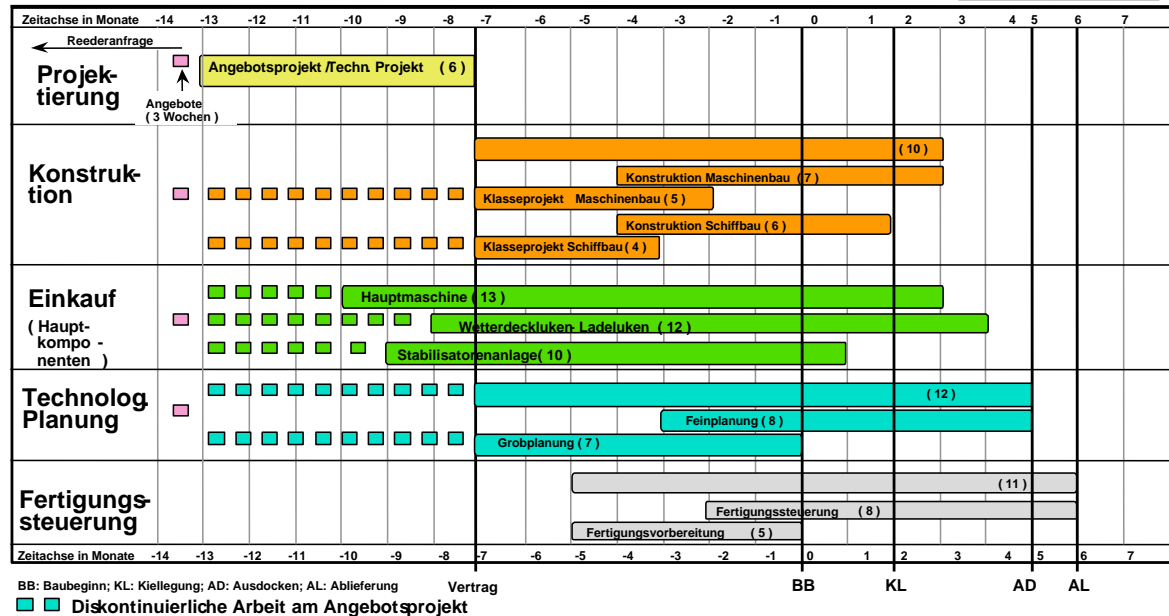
Zeitachse in Monate -14 -13 -12 -11 -10 -9 -8 -7 -6 -5 -4 -3 -2 -1 0 1 2 3 4 5 6 7

Reederanfrage

Projektierung

Angebote (3 Wochen)

Angebotsprojekt /Techn. Projekt (6)

Konstruktion

(10)

Konstruktion Maschinenbau (7)

Klasseprojekt Maschinenbau (5)

Konstruktion Schiffbau (6)

Klasseprojekt Schiffbau (4)

Einkauf (Hauptkomponenten)

Hauptmaschine (13)

Wetterdeckluken- Ladeluken (12)

Stabilisatorenanlage (10)

Technolog. Planung

(12)

Feinplanung (8)

Grobplanung (7)

Fertigungssteuerung

(11)

Fertigungssteuerung (8)

Fertigungsvorbereitung (5)

Zeitachse in Monate -14 -13 -12 -11 -10 -9 -8 -7 -6 -5 -4 -3 -2 -1 0 1 2 3 4 5 6 7

BB: Baubeginn; KL: Kiellegung; AD: Ausdocken; AL: Ablieferung

Vertrag BB KL AD AL

Diskontinuierliche Arbeit am Angebotsprojekt